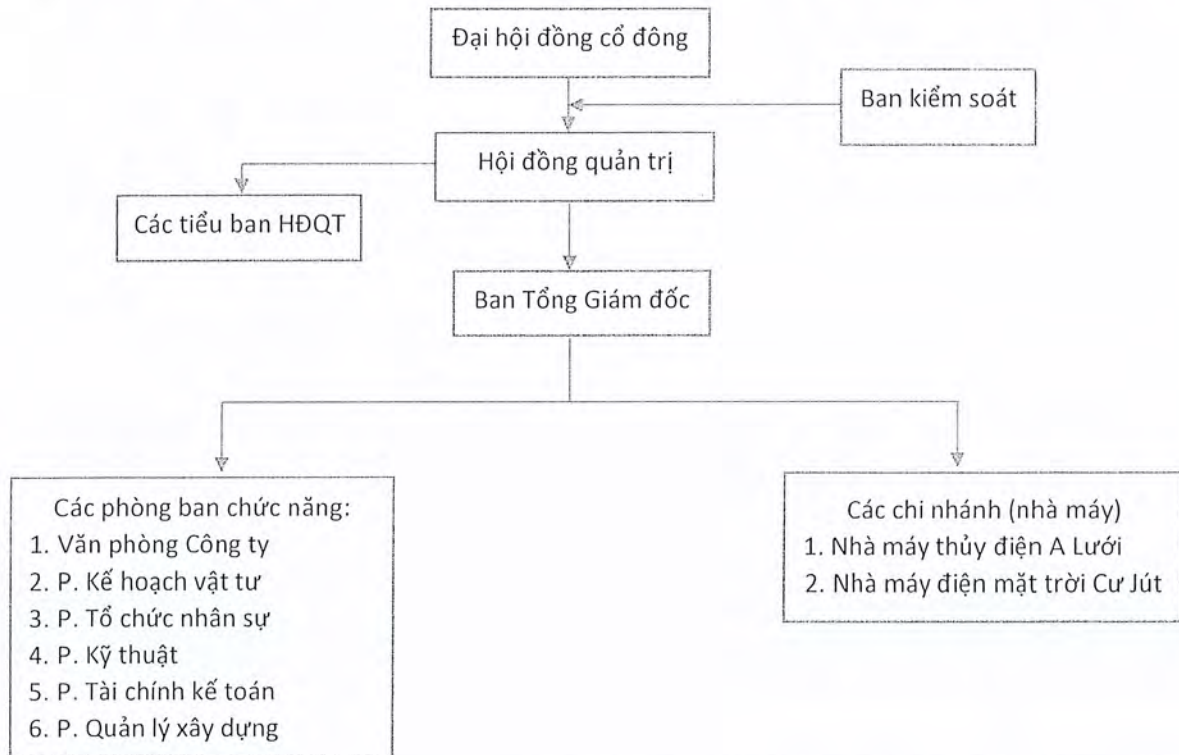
Đại hội đồng cổ đông

Ban kiểm soát

Hội đồng quản trị

Các tiểu ban HĐQT

Ban Tổng Giám đốc

Các phòng ban chức năng:
1. Văn phòng Công ty
2. P. Kế hoạch vật tư
3. P. Tổ chức nhân sự
4. P. Kỹ thuật
5. P. Tài chính kế toán
6. P. Quản lý xây dựng

Các chi nhánh (nhà máy)
1. Nhà máy thủy điện A Lưới
2. Nhà máy điện mặt trời Cư Jút